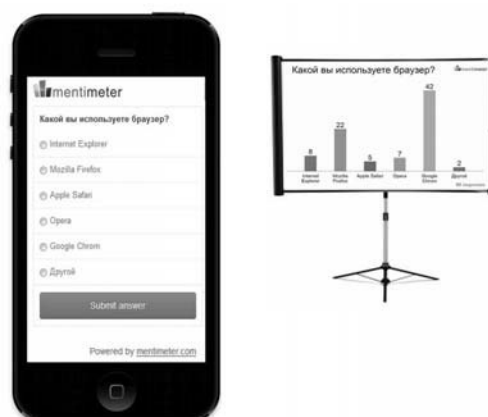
mentimeter

Какой вы используете браузер?

Internet Explorer

Mozilla Firefox

Apple Safari

Opera

Google Chrom

Другой

Submit answer

Powered by mentimeter.com

Какой вы используете браузер?

| 8 | 22 | 5 | 7 | 42 | 2 |
|---|---|---|---|---|---|
| Internet Explorer | Mozilla Firefox | Apple Safari | Opera | Google Chrom | Другой |

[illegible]